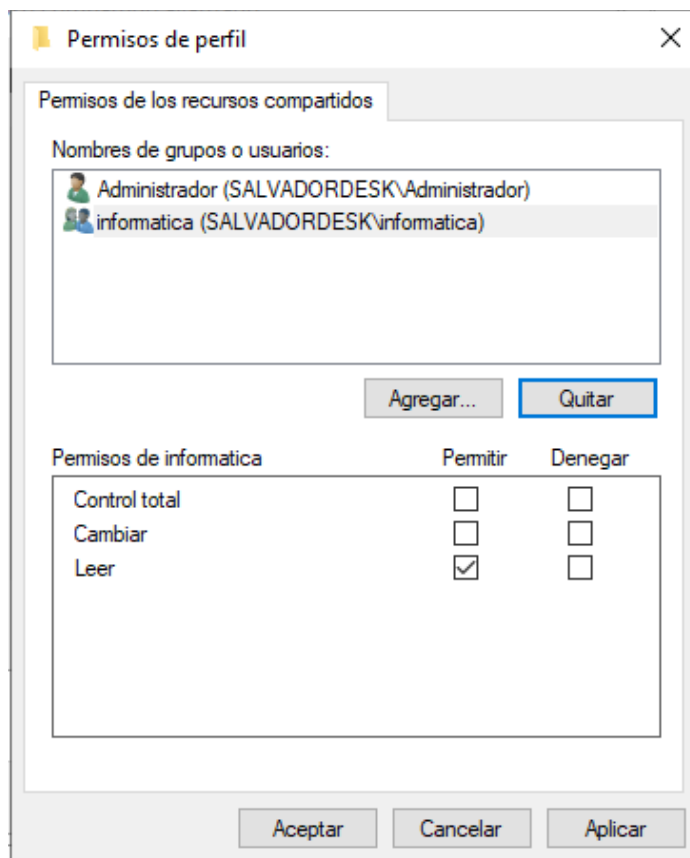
Permisos de perfil

Permisos de los recursos compartidos

Nombres de grupos o usuarios:

Administrador (SALVADORDESK\Administrador)
informatica (SALVADORDESK\informatica)

Agregar... Quitar

| Permisos de informatica | Permitir | Denegar |
|---|---|---|
| Control total | ☐ | ☐ |
| Cambiar | ☐ | ☐ |
| Leer | ☑ | ☐ |

Aceptar Cancelar Aplicar